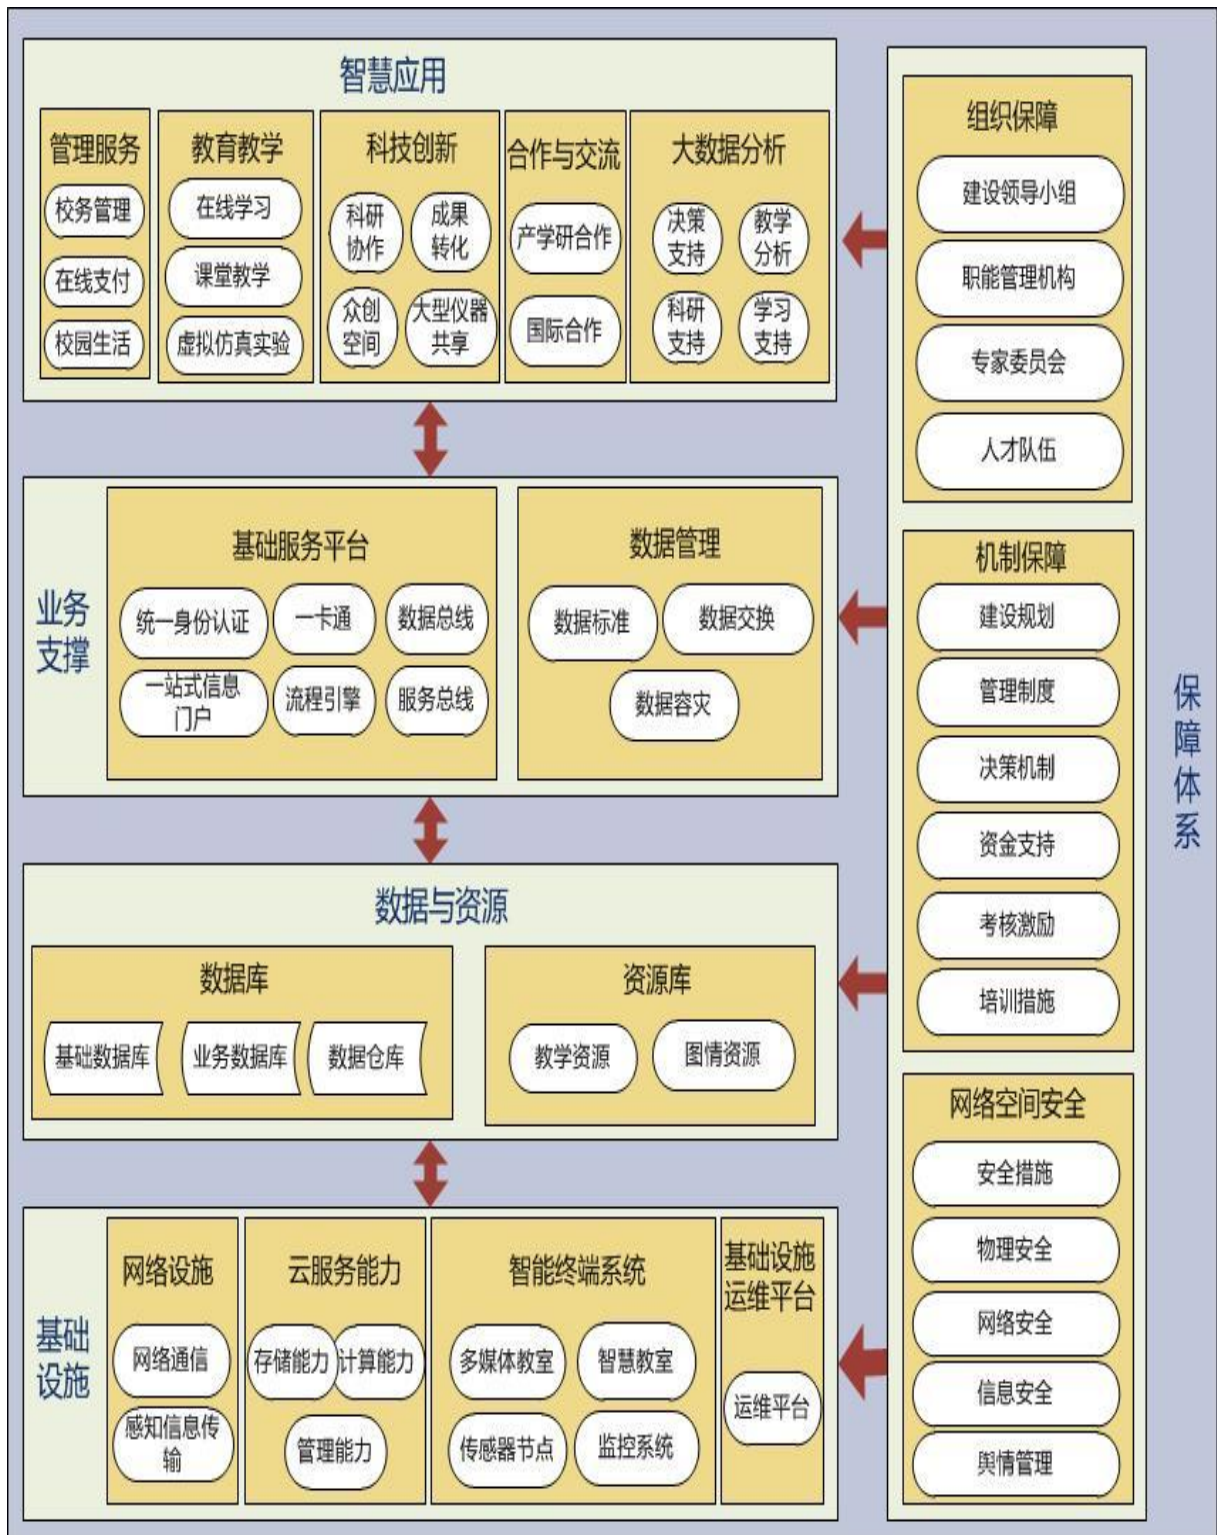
智慧应用

管理服务
校务管理
在线支付
校园生活

教育教学
在线学习
课堂教学
虚拟仿真实验

科技创新
科研协作
成果转化
众创空间
大型仪器共享

合作与交流
产学研合作
国际合作

大数据分析
决策支持
教学分析
科研支持
学习支持

业务支撑

基础服务平台
统一身份认证
一卡通
数据总线
一站式信息门户
流程引擎
服务总线

数据管理
数据标准
数据交换
数据容灾

数据与资源

数据库
基础数据库
业务数据库
数据仓库

资源库
教学资源
图情资源

基础设施

网络设施
网络通信
感知信息传输

云服务能力
存储能力
计算能力
管理能力

智能终端系统
多媒体教室
智慧教室
传感器节点
监控系统

基础设施运维平台
运维平台

保障体系

组织保障
建设领导小组
职能管理机构
专家委员会
人才队伍

机制保障
建设规划
管理制度
决策机制
资金支持
考核激励
培训措施

网络空间安全
安全措施
物理安全
网络安全
信息安全
舆情管理